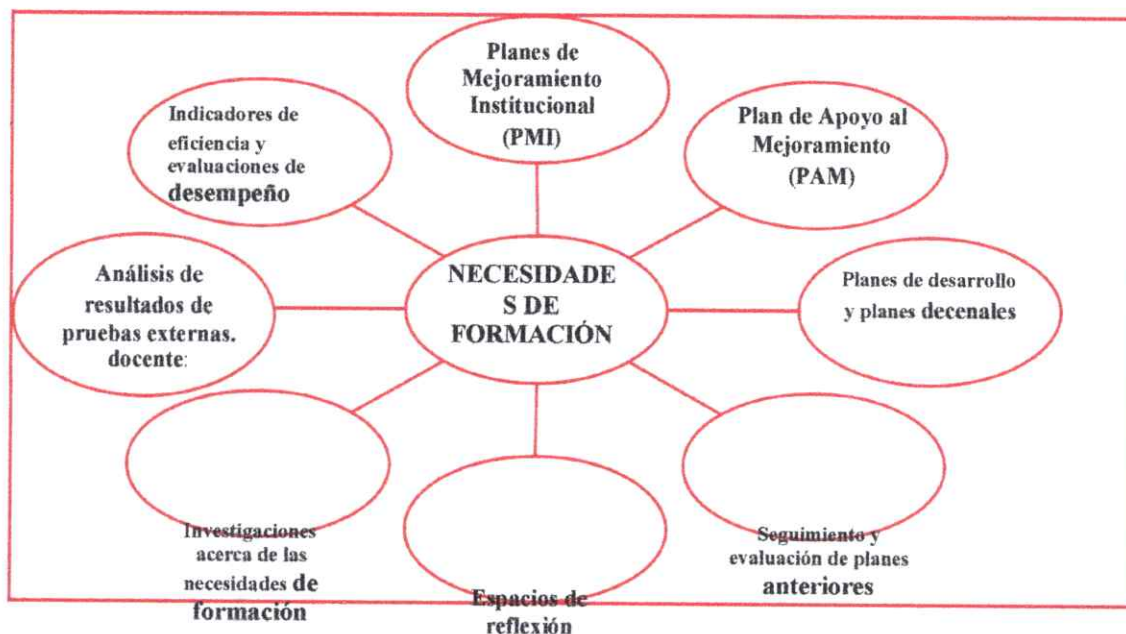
Planes de Mejoramiento Institucional (PMI)

Indicadores de eficiencia y evaluaciones de desempeño

Plan de Apoyo al Mejoramiento (PAM)

Análisis de resultados de pruebas externas. docente:

NECESIDADES DE FORMACIÓN

Planes de desarrollo y planes decenales

Investigaciones acerca de las necesidades de formación

Espacios de reflexión

Seguimiento y evaluación de planes anteriores